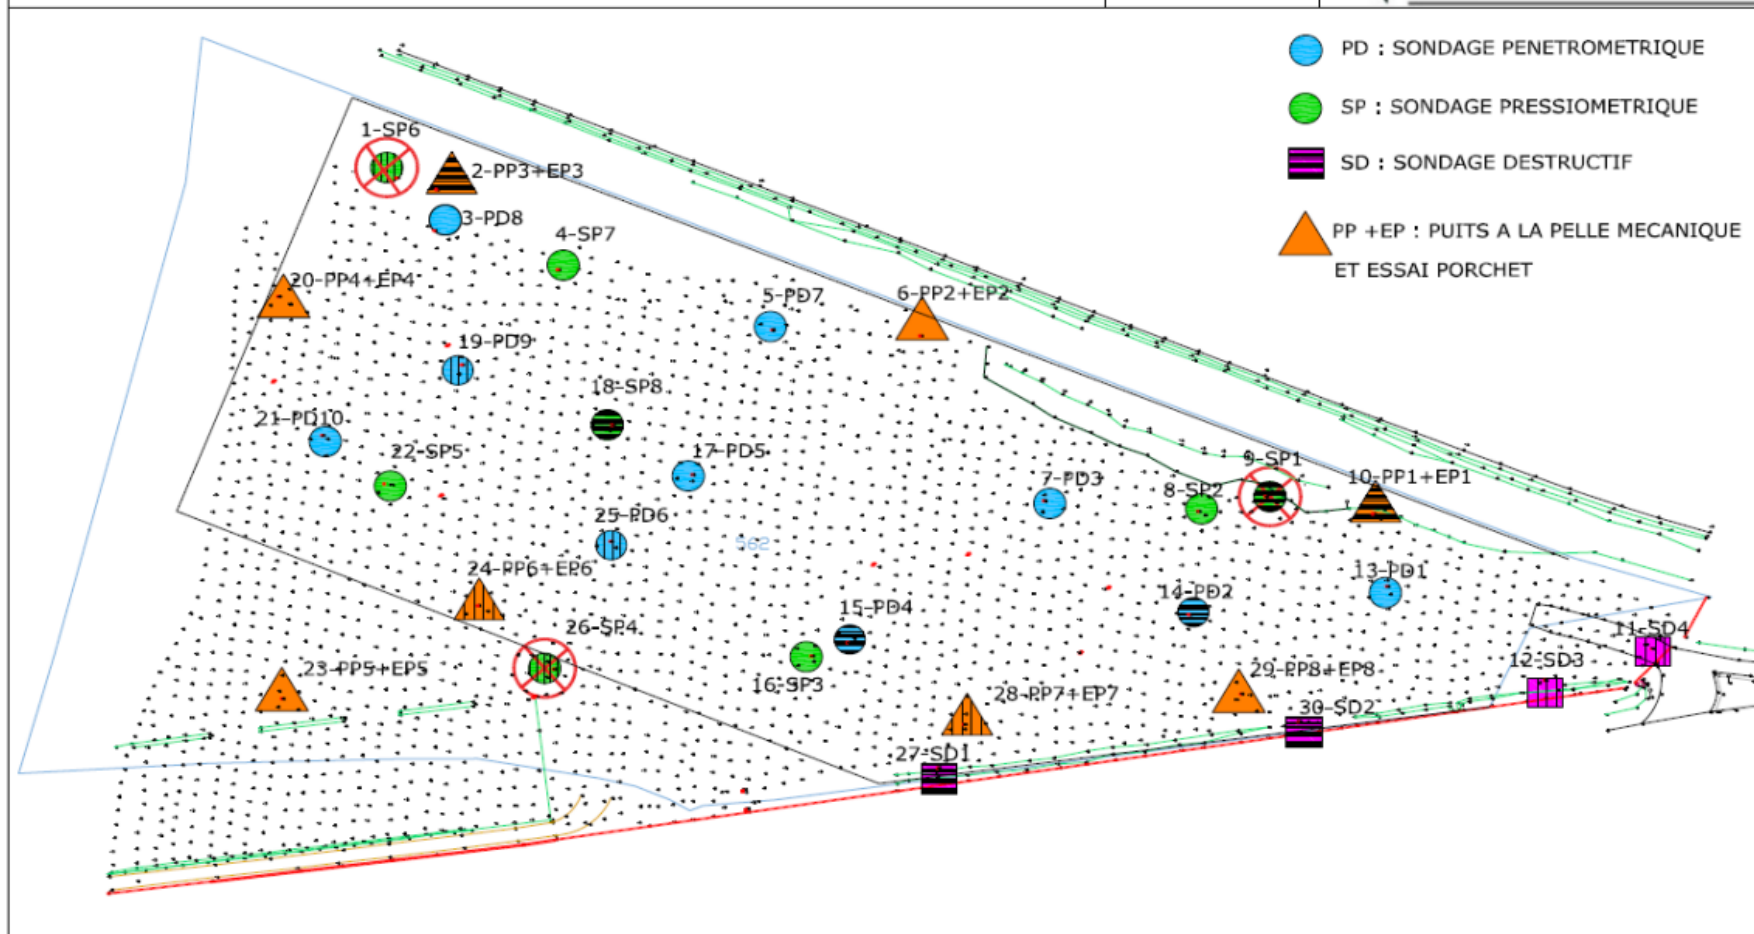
PD : SONDAGE PENETROMETRIQUE

SP : SONDAGE PRESSIOMETRIQUE

SD : SONDAGE DESTRUCTIF

PP +EP : PUITS A LA PELLE MECANIQUE ET ESSAI PORCHET

1-SP6

2-PP3+EP3

3-PD8

4-SP7

20-PP4+EP4

5-PD7

6-PP2+EP2

19-PD9

18-SP8

21-PD10

22-SP5

17-PD5

7-PD3

8-SP2

9-SP1

10-PP1+EP1

25-PD6

562

24-PP6+EP6

13-PD1

14-PD2

15-PD4

26-SP4

11-SD4

12-SD3

23-PP5+EP5

16-SP3

29-PP8+EP8

28-PP7+EP7

30-SD2

27-SD1